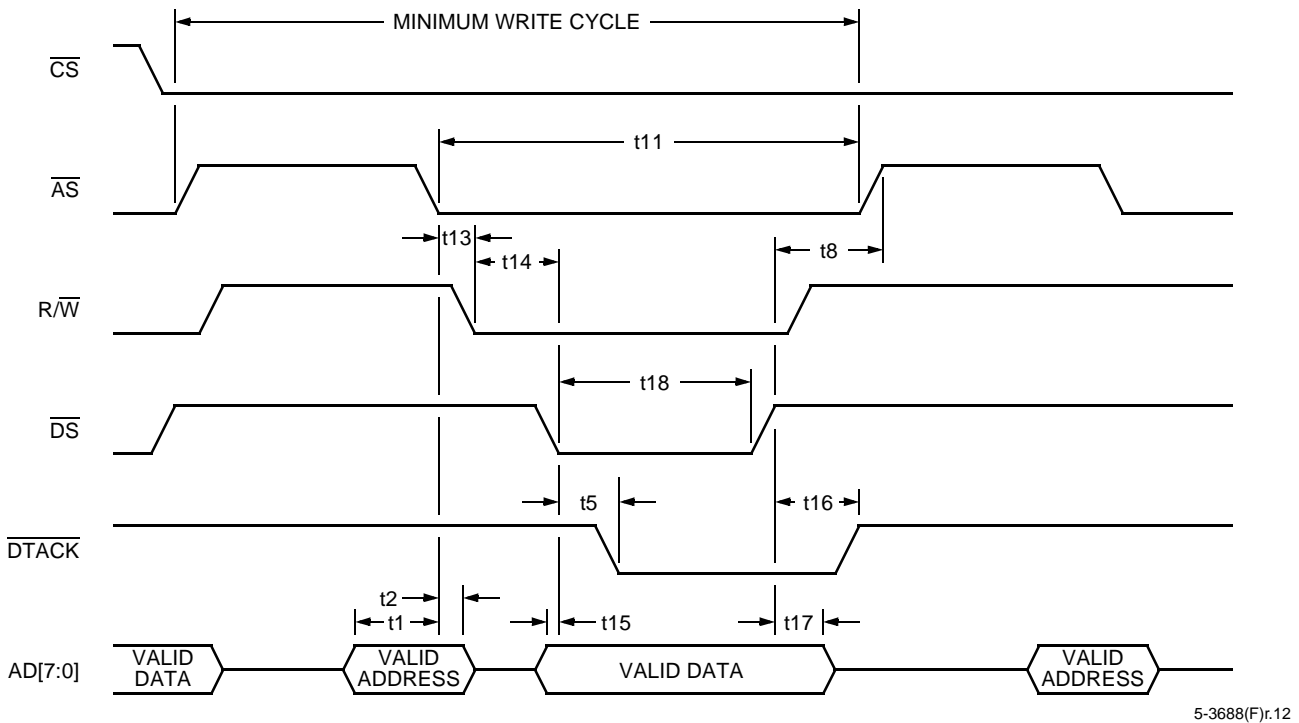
MINIMUM WRITE CYCLE

$\overline{CS}$

t11

$\overline{AS}$

t13

t14

t8

$R/\overline{W}$

t18

$\overline{DS}$

t5

t16

$\overline{DTACK}$

t2

t1

t15

t17

AD[7:0]

VALID DATA

VALID ADDRESS

VALID DATA

VALID ADDRESS

5-3688(F)r.12